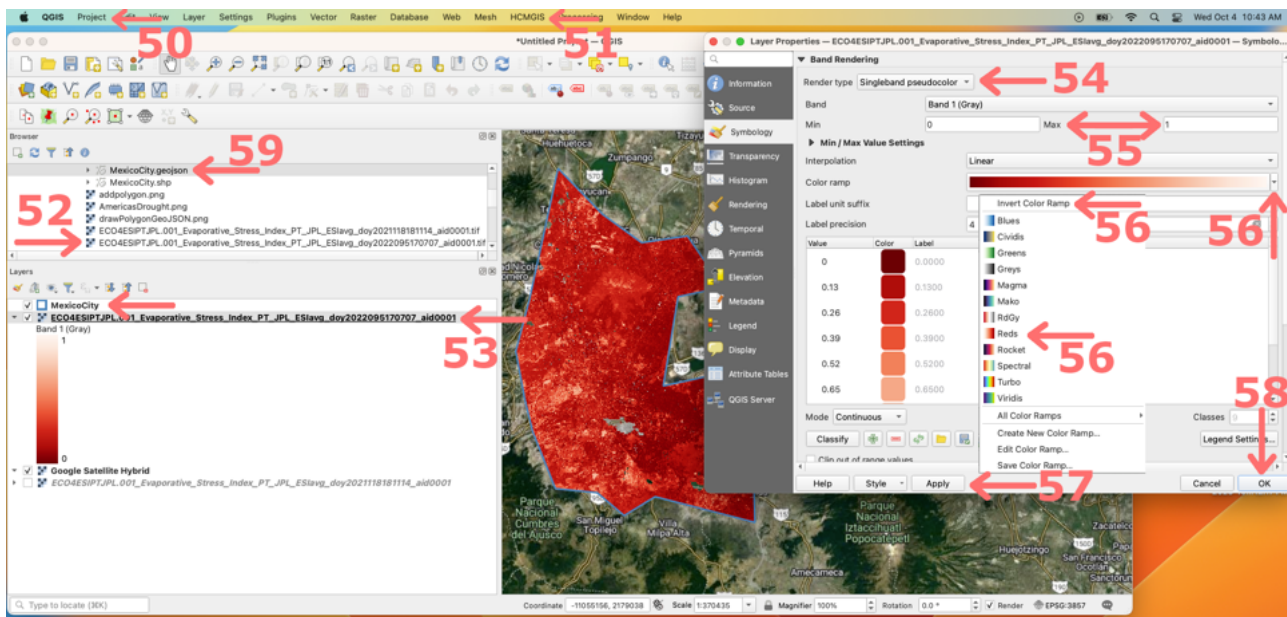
QGIS Project Edit View Layer Settings Plugins Vector Raster Database Web Mesh HCMGIS Processing Window Help

Wed Oct 4 10:43 AM

50

51

*Untitled Project — QGIS

Layer Properties — ECO4ESIPTJPL.001_Evaporative_Stress_Index_PT_JPL_ESIavg_doy2022095170707_aid0001 — Symbology

Browser

MexicoCity.geojson
MexicoCity.shp
addpolygon.png
AmericasDrought.png
drawPolygonGeoJSON.png
ECO4ESIPTJPL.001_Evaporative_Stress_Index_PT_JPL_ESIavg_doy2021118181114_aid0001.tif
ECO4ESIPTJPL.001_Evaporative_Stress_Index_PT_JPL_ESIavg_doy2022095170707_aid0001.tif

59

52

Layers

MexicoCity
ECO4ESIPTJPL.001_Evaporative_Stress_Index_PT_JPL_ESIavg_doy2022095170707_aid0001
Band 1 (Gray)
1
0
Google Satellite Hybrid
ECO4ESIPTJPL.001_Evaporative_Stress_Index_PT_JPL_ESIavg_doy2021118181114_aid0001

53

Information
Source
Symbology
Transparency
Histogram
Rendering
Temporal
Pyramids
Elevation
Metadata
Legend
Display
Attribute Tables
QGIS Server

Band Rendering

Render type Singleband pseudocolor

54

Band Band 1 (Gray)

Min 0 Max 1

55

Min / Max Value Settings

Interpolation Linear

Color ramp

Label unit suffix

Label precision 4

Invert Color Ramp

56

56

Blues
Cividis
Greens
Greys
Magma
Mako
RdGy
Reds
Rocket
Spectral
Turbo
Viridis
All Color Ramps
Create New Color Ramp...
Edit Color Ramp...
Save Color Ramp...

56

| Value | Color | Label |
|---|---|---|
| 0 | | 0.0000 |
| 0.13 | | 0.1300 |
| 0.26 | | 0.2600 |
| 0.39 | | 0.3900 |
| 0.52 | | 0.5200 |
| 0.65 | | 0.6500 |

Mode Continuous

Classes 0

Classify

Legend Settings...

Clip out of range values

58

Help Style Apply

57

Cancel OK

Huehuetoca Zumpango Parque Nacional Cumbres del Ajusco San Miguel Topilejo Milpa Alta Parque Nacional Iztaccíhuatl Popocatépetl Amecameca Huejotzingo San Francisco Ocotlán Santa Ana Xochimilco

Type to locate (⌘K)

Coordinate -11055156, 2179038 Scale 1:370435 Magnifier 100% Rotation 0.0 ° Render EPSG:3857